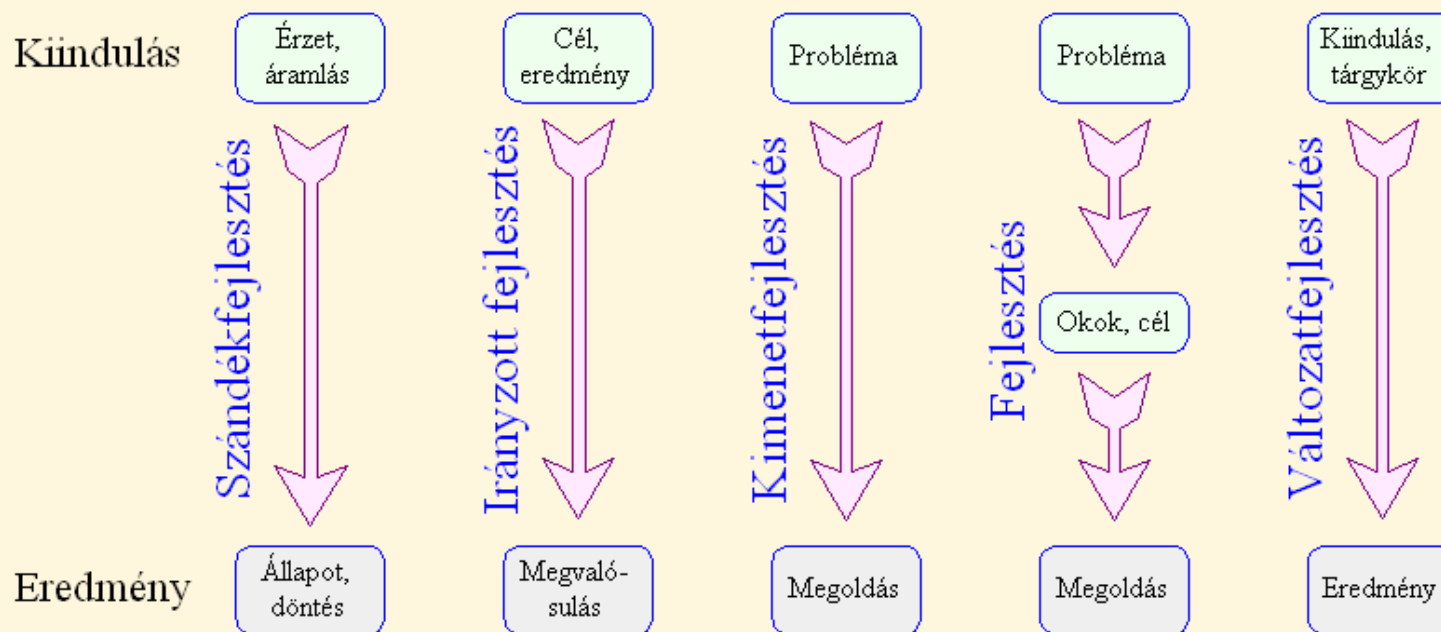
Kiindulás

Érzet, áramlás

Szándékfejlesztés

Állapot, döntés

Cél, eredmény

Irányzott fejlesztés

Megvaló-sulás

Probléma

Kimenetfejlesztés

Megoldás

Probléma

Fejlesztés

Okok, cél

Megoldás

Kiindulás, tárgykör

Változatfejlesztés

Eredmény

Eredmény